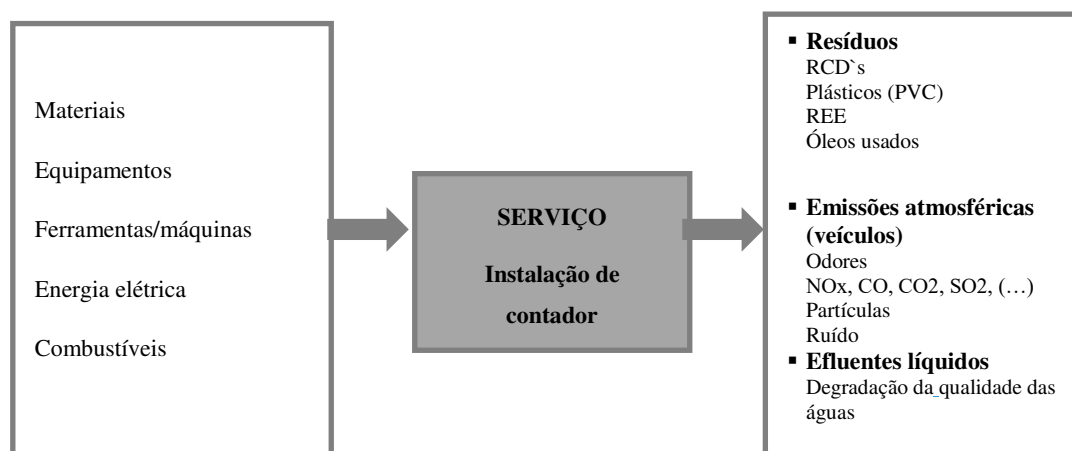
Materiais

Equipamentos

Ferramentas/máquinas

Energia elétrica

Combustíveis

**SERVIÇO**

**Instalação de contador**

- **Resíduos**
RCD`s
Plásticos (PVC)
REE
Óleos usados

- **Emissões atmosféricas (veículos)**
Odores
NOx, CO, CO2, SO2, (…)
Partículas
Ruído
- **Efluentes líquidos**
Degradação da qualidade das águas